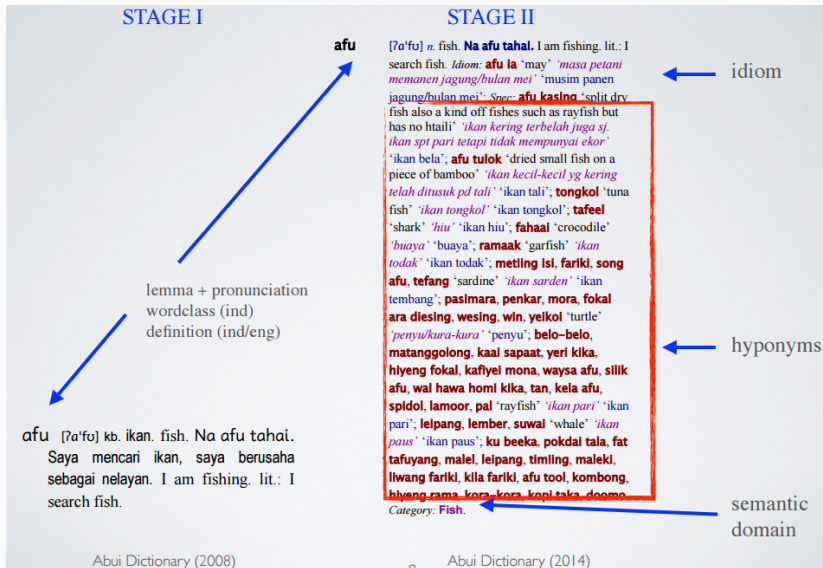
STAGE I

STAGE II

afu

[ʔaˈfu] n. fish. Na afu tahai. I am fishing. lit.: I search fish. Idiom: afu la 'may' 'masa petani memanen jagung/bulan mei' 'musim panen jagung/bulan mei'; Spec: afu kasing 'split dry fish also a kind off fishes such as rayfish but has no htaili' 'ikan kering terbelah juga sj. ikan spt pari tetapi tidak mempunyai ekor' 'ikan bela'; afu tulok 'dried small fish on a piece of bamboo' 'ikan kecil-kecil yg kering telah ditusuk pd tali' 'ikan tali'; tongkol 'tuna fish' 'ikan tongkol' 'ikan tongkol'; tafeel 'shark' 'hiu' 'ikan hiu'; fahaal 'crocodile' 'buaya' 'buaya'; ramaak 'garfish' 'ikan todak' 'ikan todak'; metiing isi, fariki, song afu, tefang 'sardine' 'ikan sarden' 'ikan tembang'; pasimara, penkar, mora, fokal ara diesing, wesing, win, yeikoi 'turtle' 'penyu/kura-kura' 'penyu'; belo-belo, matanggolong, kaai sapaat, yeri kika, hiyeng fokal, kafiyei mona, waysa afu, silik afu, wal hawa homi kika, tan, kela afu, spidol, lamoor, pal 'rayfish' 'ikan pari' 'ikan pari'; leipang, lember, suwal 'whale' 'ikan paus' 'ikan paus'; ku beeka, pokdai tala, fat tafuyang, malel, leipang, timiing, maleki, liwang fariki, kila fariki, afu tool, kombong, hiyeng rama, kora-kora, kopi taka, doomo
Category: Fish.

idiom

hyponyms

semantic domain

lemma + pronunciation
wordclass (ind)
definition (ind/eng)

afu [ʔaˈfu] kb. ikan. fish. Na afu tahai. Saya mencari ikan, saya berusaha sebagai nelayan. I am fishing. lit.: I search fish.

Abui Dictionary (2008)

Abui Dictionary (2014)

9